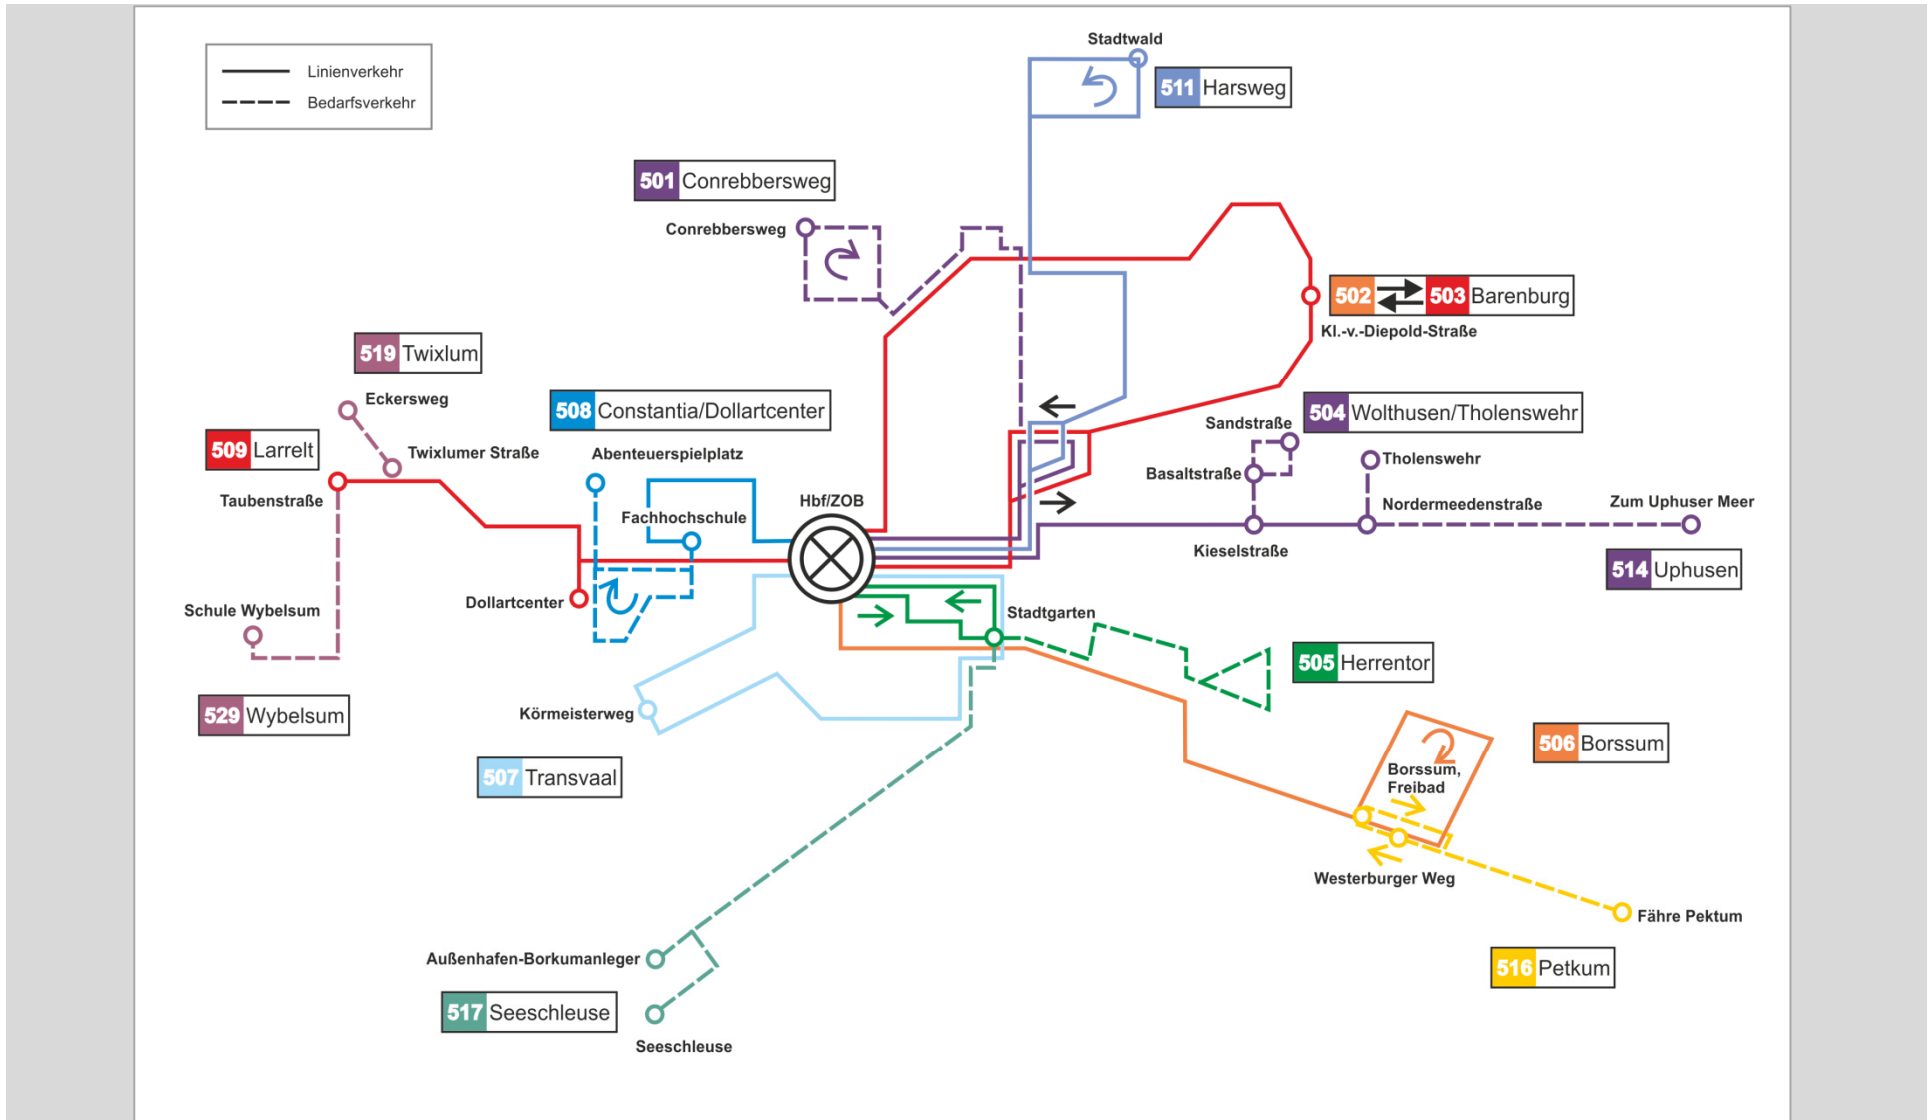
Linienverkehr
Bedarfsverkehr

Stadtwald
511 Harsweg

501 Conrebbersweg
Conrebbersweg

502 503 Barenburg
Kl.-v.-Diepold-Straße

519 Twixlum
Eckersweg
Twixlumer Straße

508 Constantia/Dollartcenter
Abenteuerspielplatz
Fachhochschule

509 Larrelt
Taubenstraße

Hbf/ZOB

Sandstraße
504 Wolthusen/Tholenswehr
Basaltstraße
Tholenswehr
Nordermeedenstraße
Zum Uphuser Meer
Kieselstraße
514 Uphusen

Schule Wybelsum
Dollartcenter
Stadtgarten
505 Herrentor

529 Wybelsum
Körmeisterweg
507 Transvaal

506 Borssum
Borssum, Freibad
Westerburger Weg
Fähre Pektum
516 Petkum

Außenhafen-Borkumanleger
517 Seeschleuse
Seeschleuse